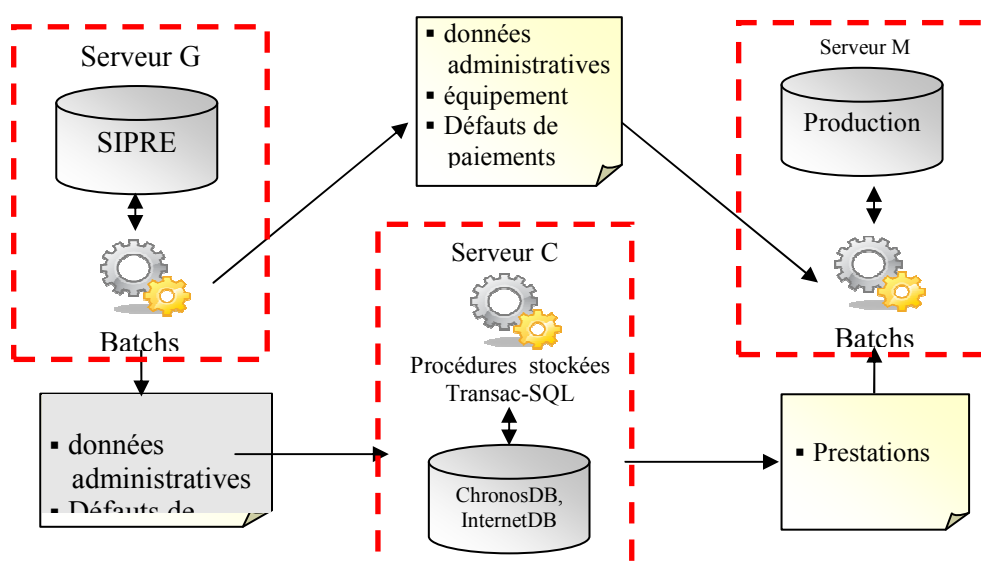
Serveur G

SIPRE

Batchs

▪ données administratives
▪ équipement
▪ Défauts de paiements

Serveur M

Production

Batchs

Serveur C

Procédures stockées Transac-SQL

ChronosDB, InternetDB

▪ données administratives
▪ Défauts de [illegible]

▪ Prestations